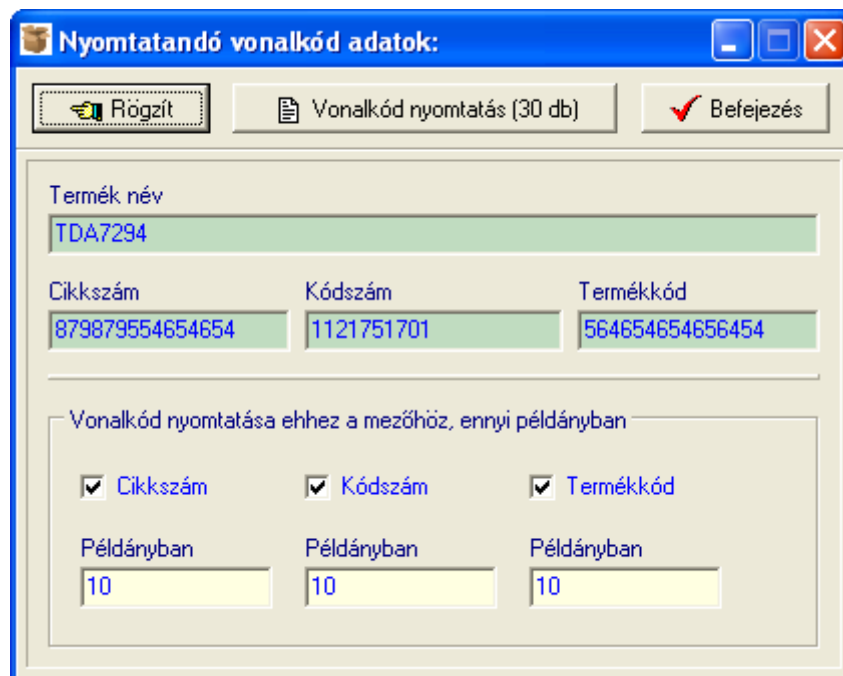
Nyomtatandó vonalkód adatok:

Rögzít
Vonalkód nyomtatás (30 db)
Befejezés

Termék név
TDA7294

Cikkszám
879879554654654

Kódszám
1121751701

Termékkód
564654654656454

Vonalkód nyomtatása ehhez a mezőhöz, ennyi példányban

Cikkszám
Kódszám
Termékkód

Példányban
10

Példányban
10

Példányban
10